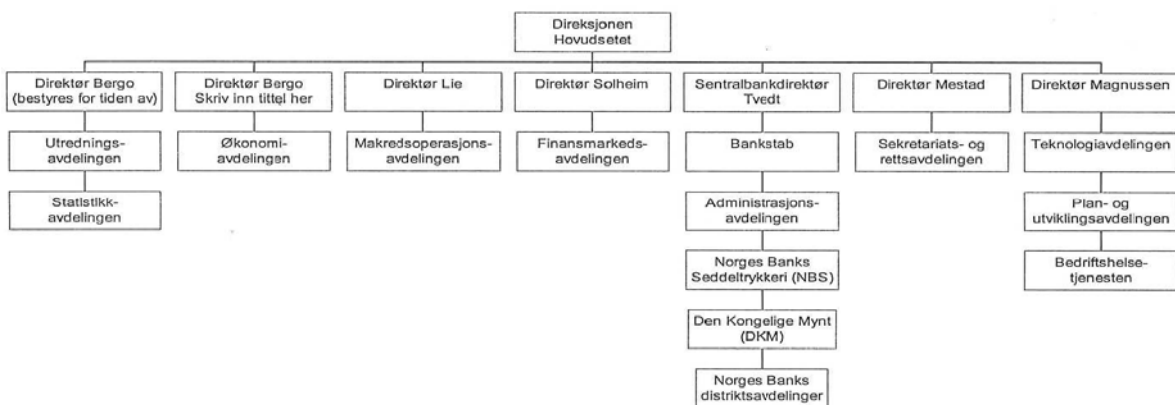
Direksjonen Hovudsetet

Direktør Bergo (bestyres for tiden av)

Utrednings-avdelingen

Statistikk-avdelingen

Direktør Bergo Skriv inn tittel her

Økonomi-avdelingen

Direktør Lie

Makredsoperasjons-avdelingen

Direktør Solheim

Finansmarkeds-avdelingen

Sentralbankdirektør Tvedt

Bankstab

Administrasjons-avdelingen

Norges Banks Seddeltrykkeri (NBS)

Den Kongelige Mynt (DKM)

Norges Banks distriktsavdelinger

Direktør Mestad

Sekretariats- og rettsavdelingen

Direktør Magnussen

Teknologiavdelingen

Plan- og utviklingsavdelingen

Bedriftshelse-tjenesten